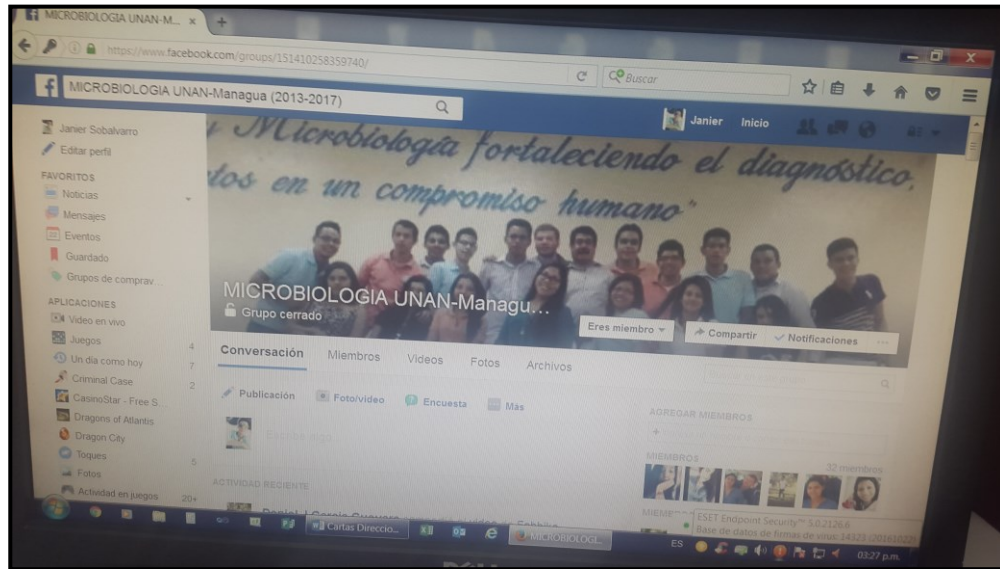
MICROBIOLOGIA UNAN-M... ×

https://www.facebook.com/groups/151410258359740/

Buscar

MICROBIOLOGIA UNAN-Managua (2013-2017)

Janier Inicio

Janier Sobalvarro
Editar perfil

FAVORITOS
Noticias
Mensajes
Eventos
Guardado
Grupos de comprav...

APLICACIONES
Video en vivo
Juegos 4
Un día como hoy 7
Criminal Case 2
CasinoStar - Free S...
Dragons of Atlantis
Dragon City
Toques 5
Fotos
Actividad en juegos 20+

"...Microbiología fortaleciendo el diagnóstico, ...dos en un compromiso humano"

MICROBIOLOGIA UNAN-Managu...
Grupo cerrado

Eres miembro
Compartir
Notificaciones

Conversación Miembros Videos Fotos Archivos

Publicación Foto/video Encuesta Más

Escribe algo...

ACTIVIDAD RECIENTE

AGREGAR MIEMBROS

MIEMBROS 32 miembros

ESET Endpoint Security 3.0.2126.0
Base de datos de firmas de virus: 14323 (20161022)

Cartas Direccio...
MICROBIOLOGI...

ES 03:27 p.m.